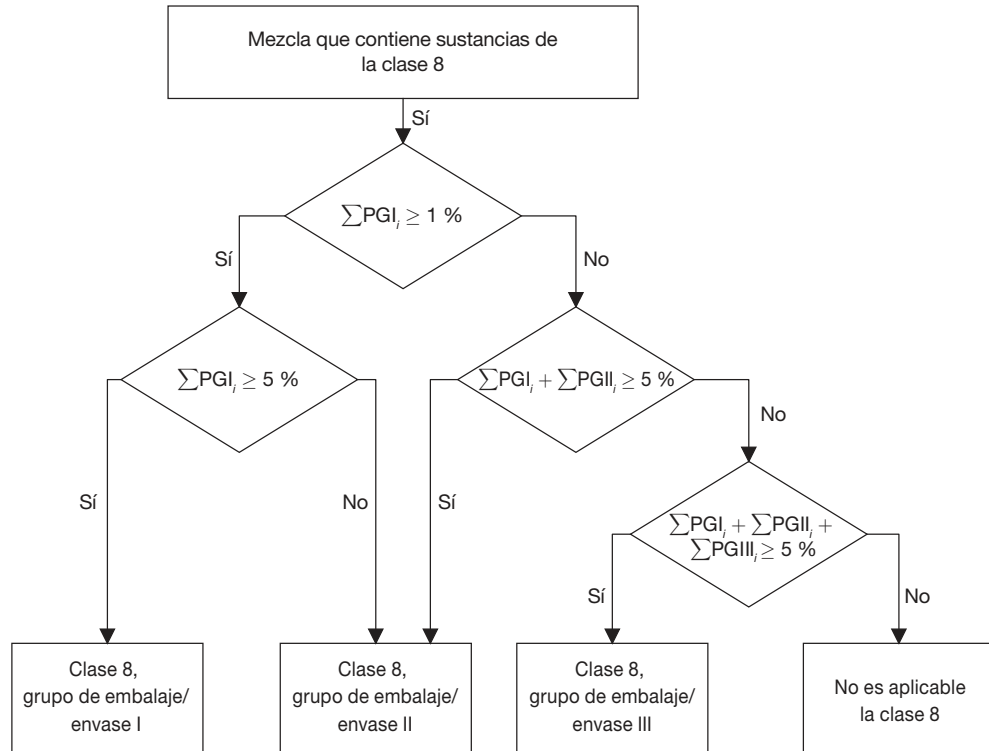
Mezcla que contiene sustancias de la clase 8

Sí

$\sum PGI_i \geq 1$ %

Sí

No

$\sum PGI_i \geq 5$ %

$\sum PGI_i + \sum PGII_i \geq 5$ %

No

Sí

No

Sí

$\sum PGI_i + \sum PGII_i + \sum PGIII_i \geq 5$ %

Sí

No

Clase 8, grupo de embalaje/ envase I

Clase 8, grupo de embalaje/ envase II

Clase 8, grupo de embalaje/ envase III

No es aplicable la clase 8